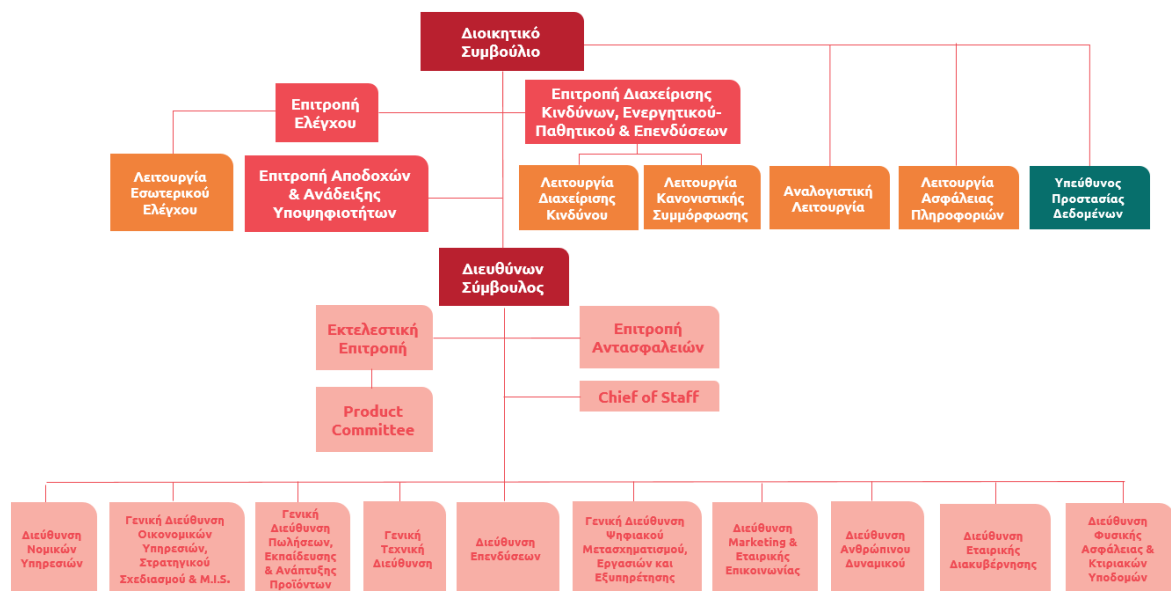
Διοικητικό Συμβούλιο

Επιτροπή Ελέγχου

Επιτροπή Διαχείρισης Κινδύνων, Ενεργητικού-Παθητικού & Επενδύσεων

Λειτουργία Εσωτερικού Ελέγχου

Επιτροπή Αποδοχών & Ανάδειξης Υποψηφιοτήτων

Λειτουργία Διαχείρισης Κινδύνου

Λειτουργία Κανονιστικής Συμμόρφωσης

Αναλογιστική Λειτουργία

Λειτουργία Ασφάλειας Πληροφοριών

Υπεύθυνος Προστασίας Δεδομένων

Διευθύνων Σύμβουλος

Εκτελεστική Επιτροπή

Επιτροπή Αντασφαλειών

Chief of Staff

Product Committee

Διεύθυνση Νομικών Υπηρεσιών

Γενική Διεύθυνση Οικονομικών Υπηρεσιών, Στρατηγικού Σχεδιασμού & M.I.S.

Γενική Διεύθυνση Πωλήσεων, Εκπαίδευσης & Ανάπτυξης Προϊόντων

Γενική Τεχνική Διεύθυνση

Διεύθυνση Επενδύσεων

Γενική Διεύθυνση Ψηφιακού Μετασχηματισμού, Εργασιών και Εξυπηρέτησης

Διεύθυνση Marketing & Εταιρικής Επικοινωνίας

Διεύθυνση Ανθρώπινου Δυναμικού

Διεύθυνση Εταιρικής Διακυβέρνησης

Διεύθυνση Φυσικής Ασφάλειας & Κτιριακών Υποδομών